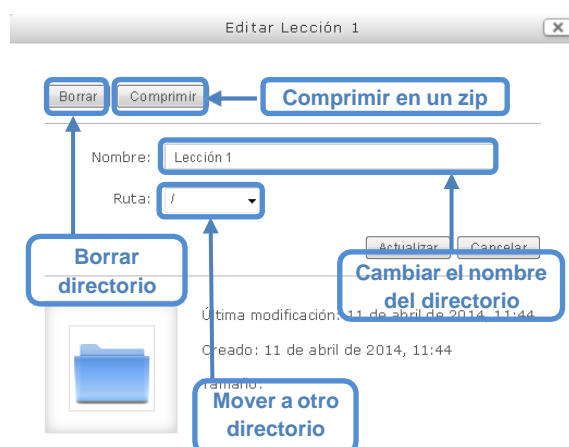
Editar Lección 1

Borrar Comprimir

Comprimir en un zip

Nombre: Lección 1

Ruta: /

Actualizar Cancelar

Borrar directorio

Cambiar el nombre del directorio

Última modificación: 11 de abril de 2014, 11:44

Creado: 11 de abril de 2014, 11:44

Tamaño:

Mover a otro directorio